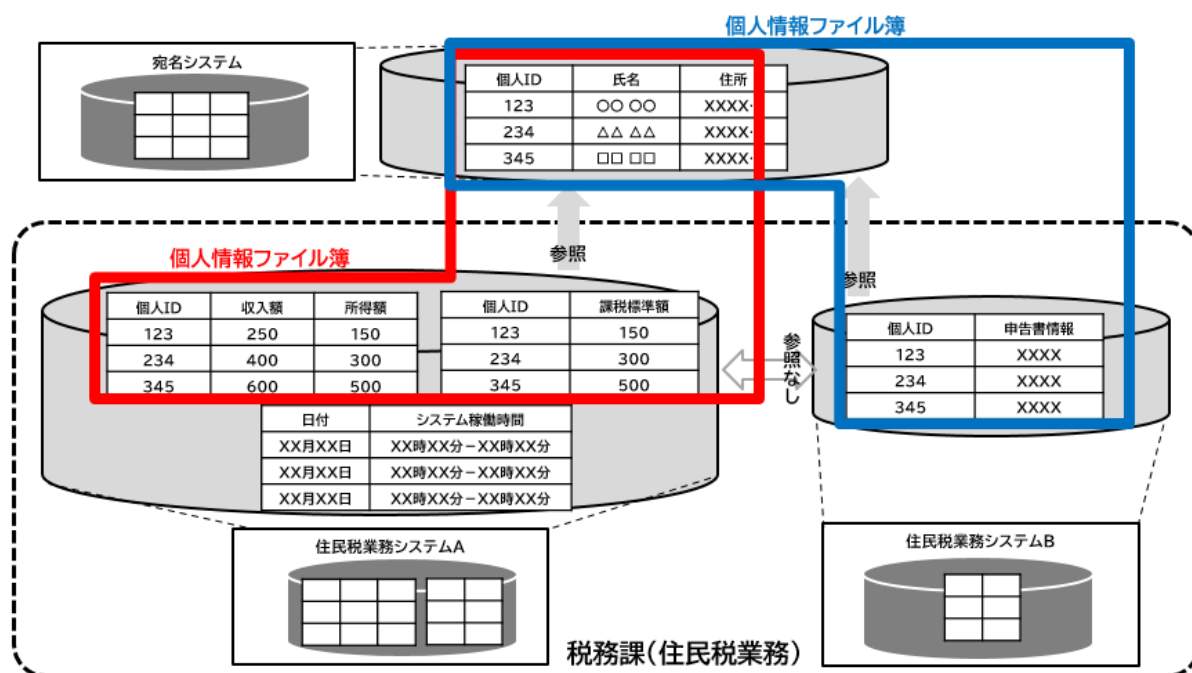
個人情報ファイル簿

宛名システム

| 個人ID | 氏名 | 住所 |
|---|---|---|
| 123 | ○○ ○○ | XXXX· |
| 234 | △△ △△ | XXXX· |
| 345 | □□ □□ | XXXX· |

参照

参照

個人情報ファイル簿

| 個人ID | 収入額 | 所得額 |
|---|---|---|
| 123 | 250 | 150 |
| 234 | 400 | 300 |
| 345 | 600 | 500 |

| 個人ID | 課税標準額 |
|---|---|
| 123 | 150 |
| 234 | 300 |
| 345 | 500 |

参照なし

| 個人ID | 申告書情報 |
|---|---|
| 123 | XXXX |
| 234 | XXXX |
| 345 | XXXX |

| 日付 | システム稼働時間 |
|---|---|
| XX月XX日 | XX時XX分－XX時XX分 |
| XX月XX日 | XX時XX分－XX時XX分 |
| XX月XX日 | XX時XX分－XX時XX分 |

住民税業務システムA

住民税業務システムB

税務課（住民税業務）